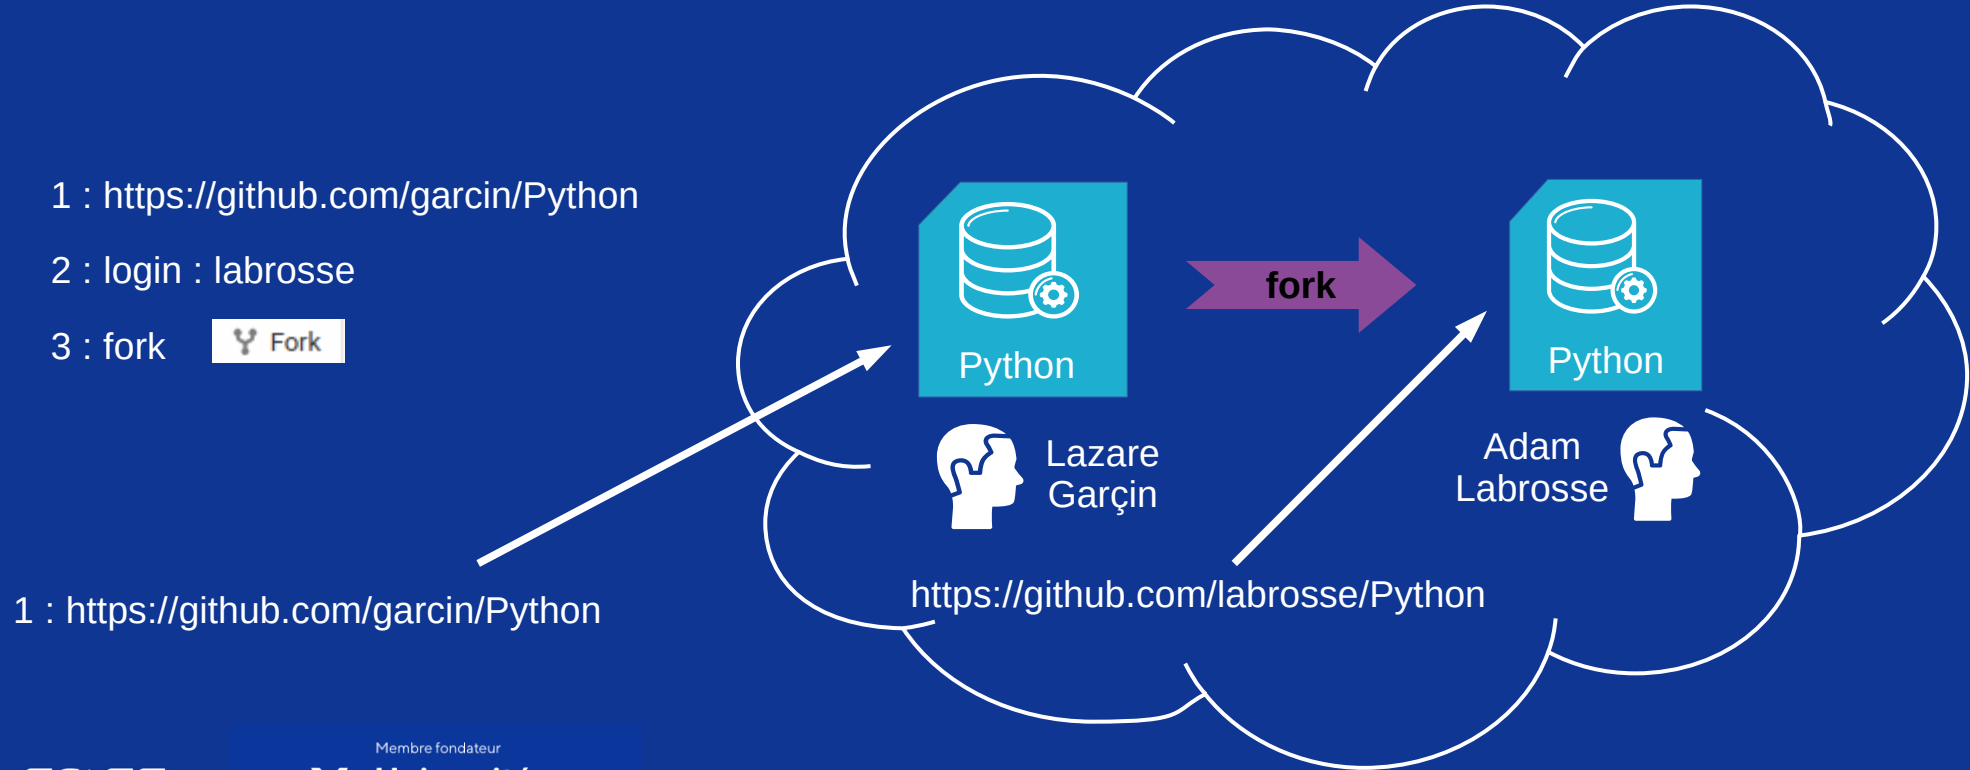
1 : https://github.com/garcin/Python

2 : login : labrosse

3 : fork Fork

Python

fork

Python

Lazare Garçin

Adam Labrosse

https://github.com/labrosse/Python

1 : https://github.com/garcin/Python

Membre fondateur

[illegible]